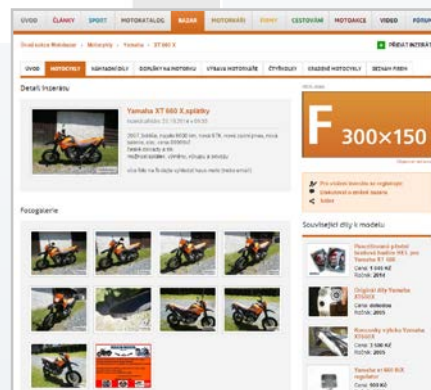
ÚVOD | ČLÁNKY | SPORT | MOTOKATALOG | BAZAR | MOTORKÁŘI | FIRMY | CESTOVÁNÍ | MOTOAKCE | VIDEO | FÓRUM

Úvod sekce Motobazar > Motocykly > Yamaha > XT 660 X

PŘIDAT INZERÁT

ÚVOD | MOTOCYKLY | NÁHRADNÍ DÍLY | DOPLŇKY NA MOTORKU | VÝBAVA MOTORKÁŘE | ČTYŘKOLKY | ODSTAVENÉ MOTOCYKLY | SEZNAM FIREM

Detail inzerátu

Yamaha XT 660 X,splátky

Vloženo: 22.10.2014 v 09:35

2007, bílá, najeto 9000 km, nové STK, nové pneu, moc rychlá, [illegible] cena 90000Kč

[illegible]

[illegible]

F 300×150

Pro uvedení inzerátu se registrujte

Upozornit na porušení pravidel

Sdílet

Fotogalerie

Související díly k modelu

Plexištítový přední tlumič kapoty ... pro Yamaha XT 660
Cena: 1 600 Kč
Ročník: 2014

Originál díly Yamaha XT660X
Cena: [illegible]
Ročník: 2005

Rozvody výfuku Yamaha XT660X
Cena: 3 500 Kč
Ročník: 2005

Yamaha xt 660 R/X regulátor
Cena: 900 Kč